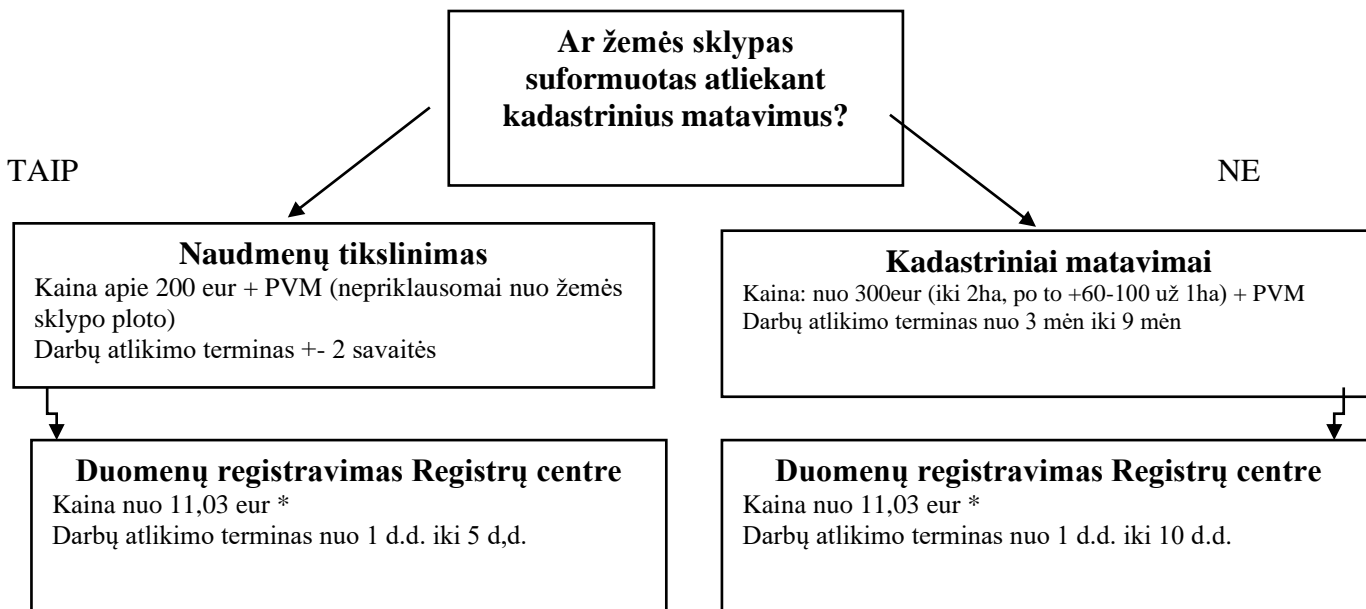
Ar žemės sklypas suformuotas atliekant kadastrinius matavimus?

TAIP

NE

Naudmenų tikslinimas
Kaina apie 200 eur + PVM (nepriklausomai nuo žemės sklypo ploto)
Darbų atlikimo terminas +- 2 savaitės

Kadastriniai matavimai
Kaina: nuo 300eur (iki 2ha, po to +60-100 už 1ha) + PVM
Darbų atlikimo terminas nuo 3 mėn iki 9 mėn

Duomenų registravimas Registrų centre
Kaina nuo 11,03 eur *
Darbų atlikimo terminas nuo 1 d.d. iki 5 d,d.

Duomenų registravimas Registrų centre
Kaina nuo 11,03 eur *
Darbų atlikimo terminas nuo 1 d.d. iki 10 d.d.